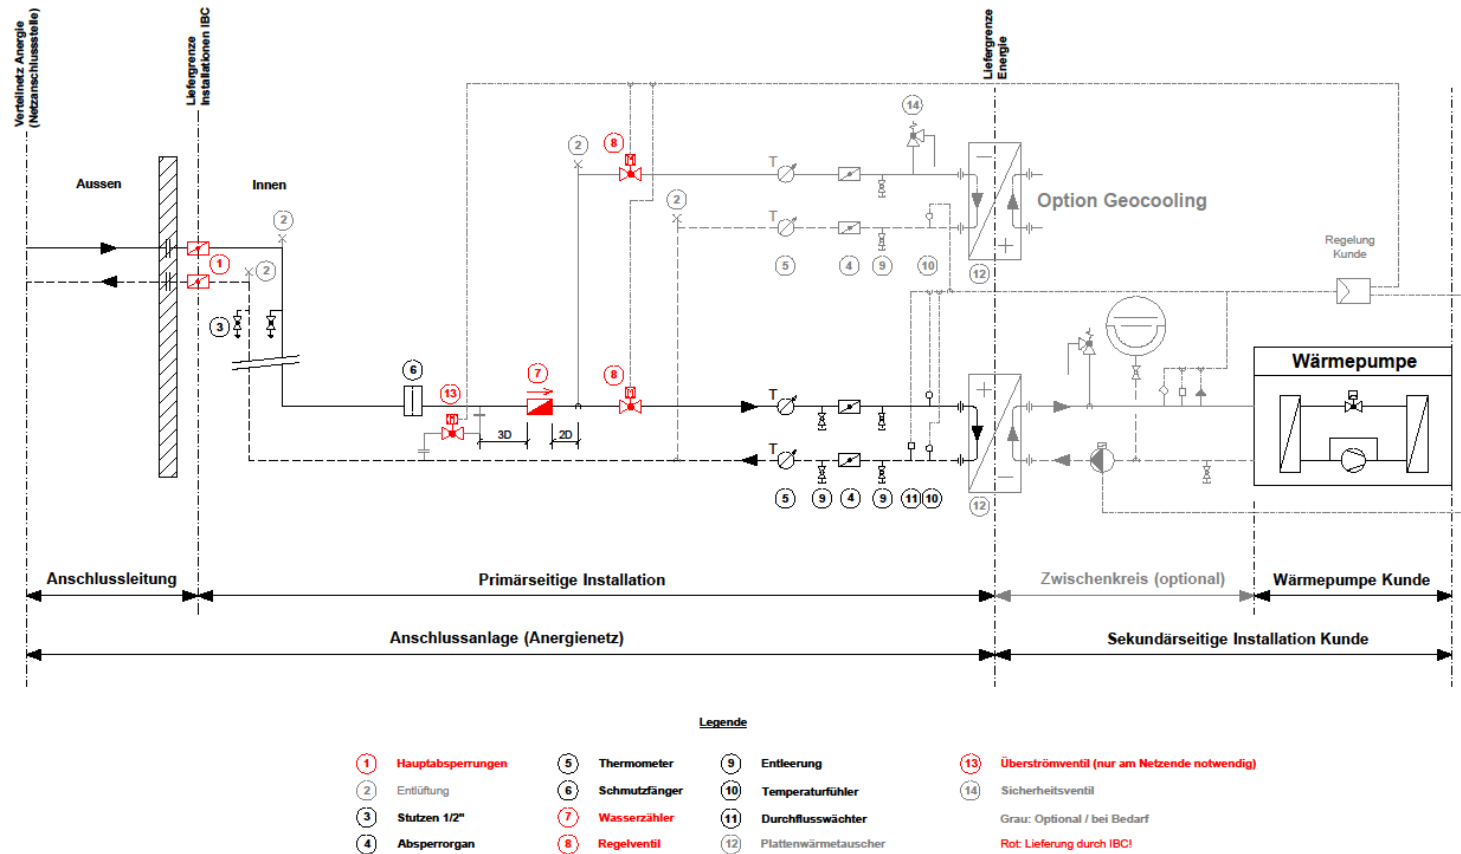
Verteilnetz Anergie (Netzanschlussstelle)

Liefergrenze Installationen IBC

Liefergrenze Energie

Aussen

Innen

Option Geocooling

Regelung Kunde

Wärmepumpe

T

T

T

T

3D

2D

1 2 2 2 2 3 4 4 5 5 6 7 8 8 9 9 9 10 10 11 12 12 13 14

Anschlussleitung

Primärseitige Installation

Zwischenkreis (optional)

Wärmepumpe Kunde

Anschlussanlage (Anergienetz)

Sekundärseitige Installation Kunde

Legende

1 Hauptabsperrungen
2 Entlüftung
3 Stutzen 1/2"
4 Absperrorgan
5 Thermometer
6 Schmutzfänger
7 Wasserzähler
8 Regelventil
9 Entleerung
10 Temperaturfühler
11 Durchflusswächter
12 Plattenwärmetauscher
13 Überströmventil (nur am Netzende notwendig)
14 Sicherheitsventil

Grau: Optional / bei Bedarf
Rot: Lieferung durch IBC!